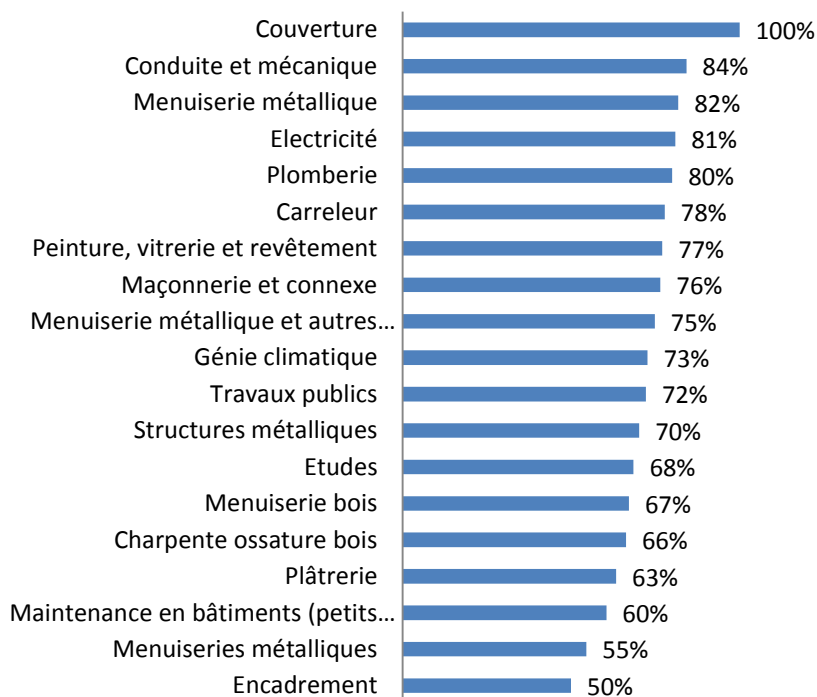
| | |
|---|---|
| Couverture | 100% |
| Conduite et mécanique | 84% |
| Menuiserie métallique | 82% |
| Electricité | 81% |
| Plomberie | 80% |
| Carreleur | 78% |
| Peinture, vitrerie et revêtement | 77% |
| Maçonnerie et connexe | 76% |
| Menuiserie métallique et autres… | 75% |
| Génie climatique | 73% |
| Travaux publics | 72% |
| Structures métalliques | 70% |
| Etudes | 68% |
| Menuiserie bois | 67% |
| Charpente ossature bois | 66% |
| Plâtrerie | 63% |
| Maintenance en bâtiments (petits… | 60% |
| Menuiseries métalliques | 55% |
| Encadrement | 50% |